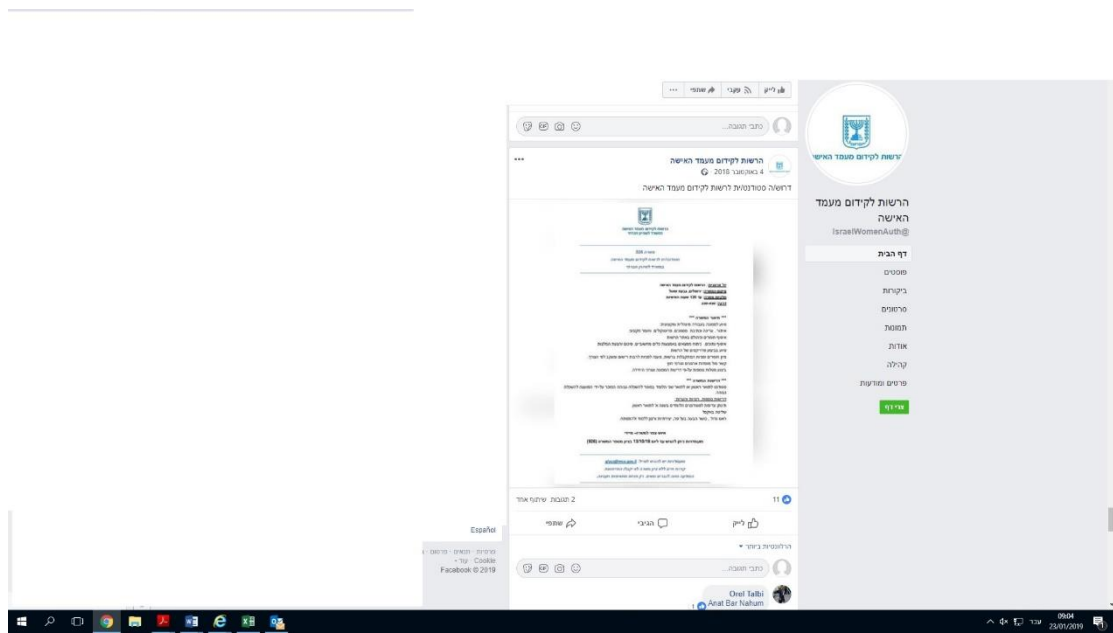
לייק עקוב שתפי ...

כתוב תגובה...

הרשות לקידום מעמד האישה

הרשות לקידום מעמד האישה
4 באוקטובר 2018
דרוש/ה סטודנט/ית לרשות לקידום מעמד האישה

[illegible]

11
2 תגובות שיתוף אחד
לייק הגיבי שתפי
הרלוונטיות ביותר
כתוב תגובה...
Orel Talbi
Anat Bar Nahum

הרשות לקידום מעמד האישה
IsraelWomenAuth@
דף הבית
פוסטים
ביקורות
סרטונים
תמונות
אודות
קהילה
פרטים ומודעות
צרי דף

Español
פרטיות · תנאים · פרסום · Cookie · עוד
Facebook © 2019

09:04
23/01/2019
עבר